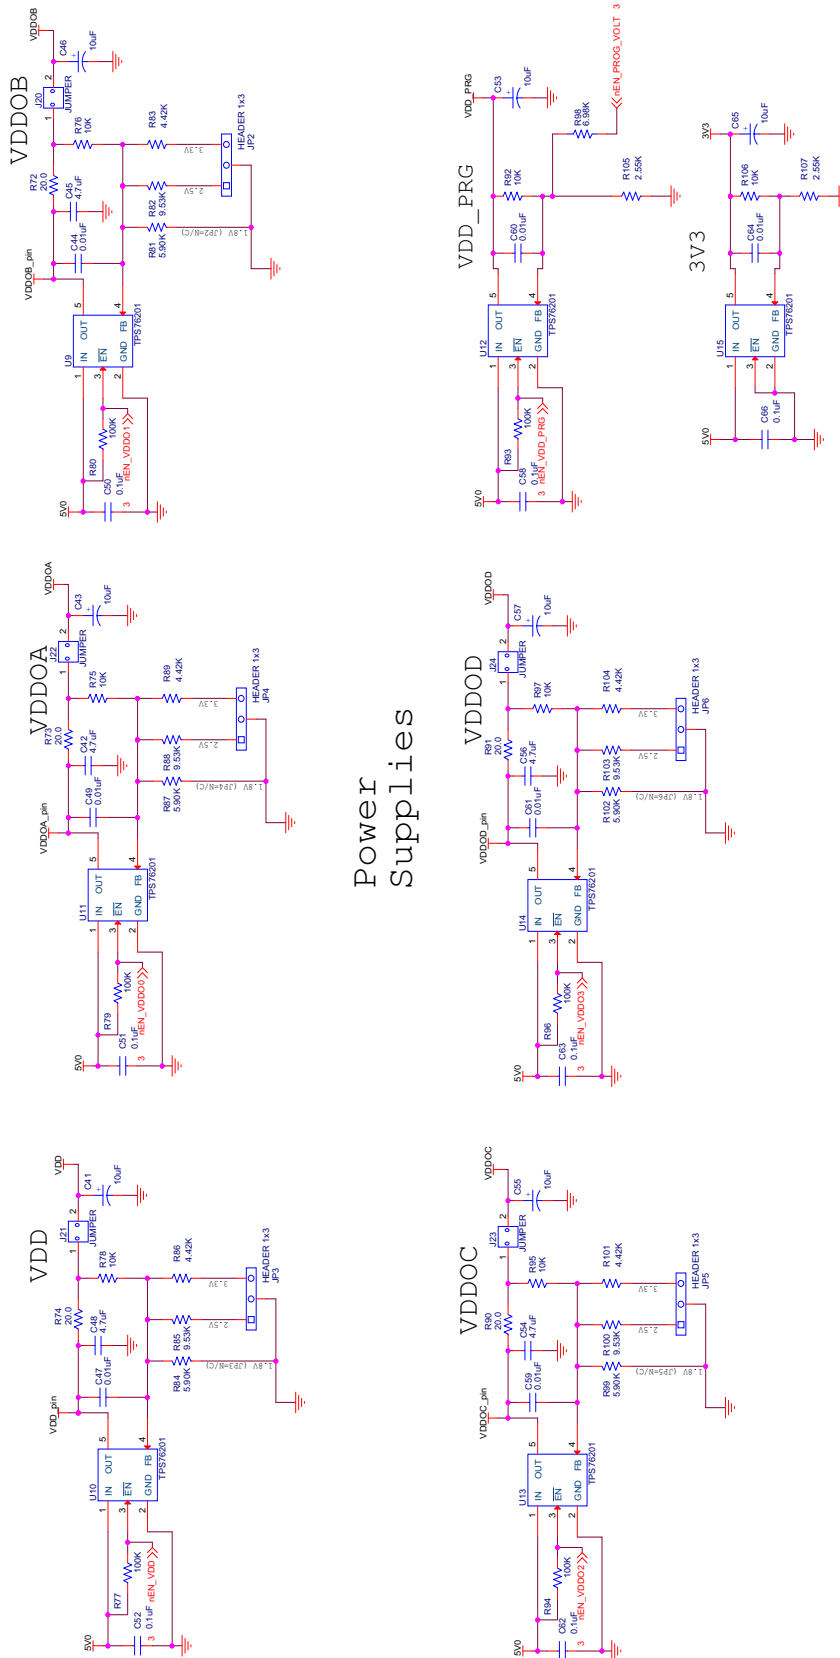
VDDOB

VDDOB
C46
10uF
J20
JUMPER
R76
10K
R83
4.42K
HEADER 1x3
JP2
3.3V
2.5V
1.8V (JP2=N/C)
R72
20.0
C45
4.7uF
R82
9.53K
R81
5.90K
C44
0.01uF
VDDOB_pin
U9
TPS76201
IN
EN
GND
OUT
FB
R80
100K
nEN_VDDO1
C50
0.1uF
3
5V0

VDD_PRG

VDD_PRG
C53
10uF
R98
6.98K
nEN_PROG_VOLT 3
R92
10K
R105
2.55K
C60
0.01uF
U12
TPS76201
R93
100K
nEN_VDD_PRG
C58
0.1uF
3
5V0

3V3

3V3
C65
10uF
R106
10K
R107
2.55K
C64
0.01uF
U15
TPS76201
C66
0.1uF
5V0

VDDOA

VDDOA
C43
10uF
J22
JUMPER
R75
10K
R89
4.42K
HEADER 1x3
JP4
3.3V
2.5V
1.8V (JP4=N/C)
R73
20.0
C42
4.7uF
R88
9.53K
R87
5.90K
C49
0.01uF
VDDOA_pin
U11
TPS76201
R79
100K
nEN_VDDO0
C51
0.1uF
3
5V0

Power
Supplies

VDDOD

VDDOD
C57
10uF
J24
JUMPER
R97
10K
R104
4.42K
HEADER 1x3
JP6
3.3V
2.5V
1.8V (JP6=N/C)
R91
20.0
C56
4.7uF
R103
9.53K
R102
5.90K
C61
0.01uF
VDDOD_pin
U14
TPS76201
R96
100K
nEN_VDDO3
C63
0.1uF
3
5V0

VDD

VDD
C41
10uF
J21
JUMPER
R78
10K
R86
4.42K
HEADER 1x3
JP3
3.3V
2.5V
1.8V (JP3=N/C)
R74
20.0
C48
4.7uF
R85
9.53K
R84
5.90K
C47
0.01uF
VDD_pin
U10
TPS76201
R77
100K
nEN_VDD
C52
0.1uF
3
5V0

VDDOC

VDDOC
C55
10uF
J23
JUMPER
R95
10K
R101
4.42K
HEADER 1x3
JP5
3.3V
2.5V
1.8V (JP5=N/C)
R90
20.0
C54
4.7uF
R100
9.53K
R99
5.90K
C59
0.01uF
VDDOC_pin
U13
TPS76201
R94
100K
nEN_VDDO2
C62
0.1uF
3
5V0